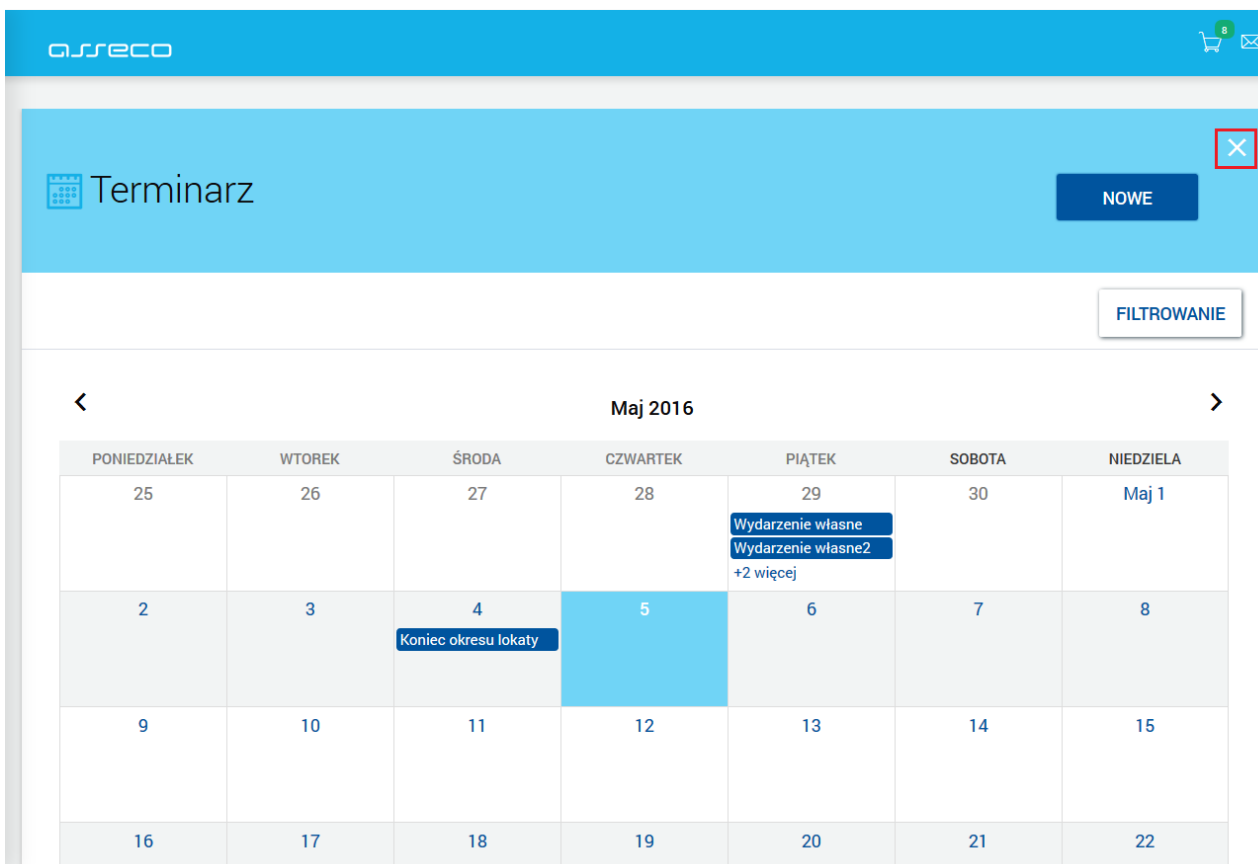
asseco

8

Terminarz

NOWE

FILTROWANIE

Maj 2016

| PONIEDZIAŁEK | WTOREK | ŚRODA | CZWARTEK | PIĄTEK | SOBOTA | NIEDZIELA |
|---|---|---|---|---|---|---|
| 25 | 26 | 27 | 28 | 29 Wydarzenie własne Wydarzenie własne2 +2 więcej | 30 | Maj 1 |
| 2 | 3 | 4 Koniec okresu lokaty | 5 | 6 | 7 | 8 |
| 9 | 10 | 11 | 12 | 13 | 14 | 15 |
| 16 | 17 | 18 | 19 | 20 | 21 | 22 |